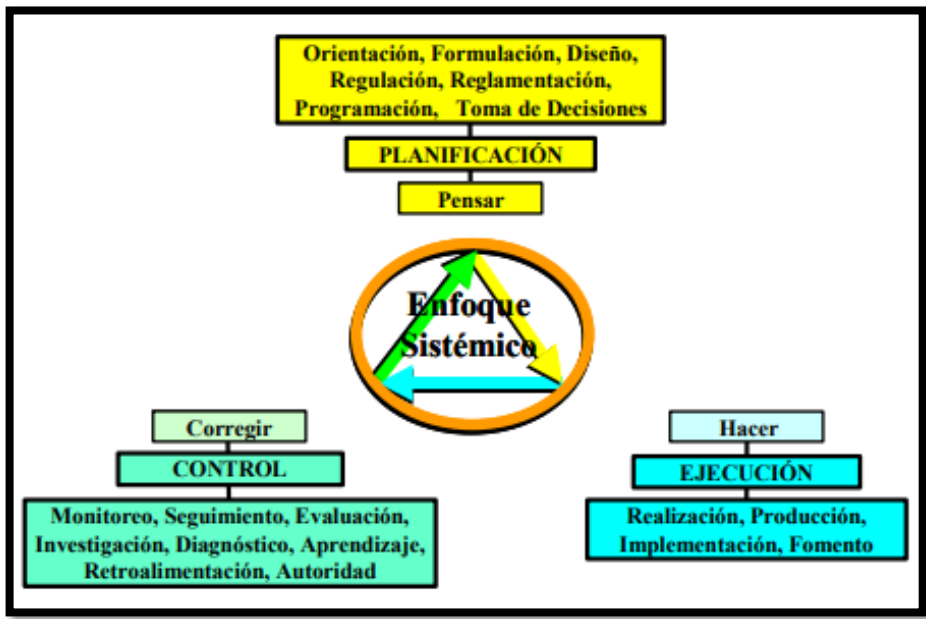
Orientación, Formulación, Diseño, Regulación, Reglamentación, Programación, Toma de Decisiones

PLANIFICACIÓN

Pensar

Enfoque Sistémico

Corregir

CONTROL

Monitoreo, Seguimiento, Evaluación, Investigación, Diagnóstico, Aprendizaje, Retroalimentación, Autoridad

Hacer

EJECUCIÓN

Realización, Producción, Implementación, Fomento